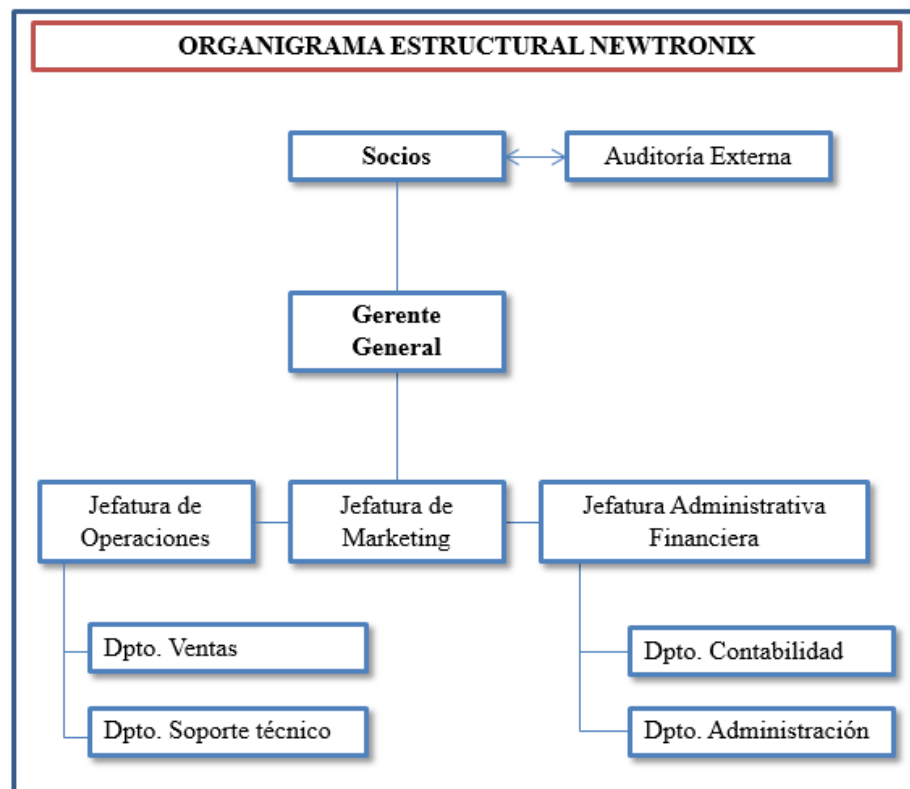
ORGANIGRAMA ESTRUCTURAL NEWTRONIX

Socios

Auditoría Externa

Gerente General

Jefatura de Operaciones

Jefatura de Marketing

Jefatura Administrativa Financiera

Dpto. Ventas

Dpto. Soporte técnico

Dpto. Contabilidad

Dpto. Administración